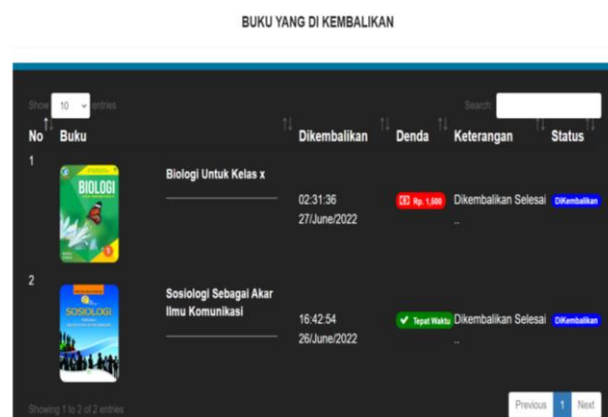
BUKU YANG DI KEMBALIKAN

Show 10 entries

Search:

| No | Buku | | Dikembalikan | Denda | Keterangan | Status |
|---|---|---|---|---|---|---|
| 1 | BIOLOGI | Biologi Untuk Kelas x | 02:31:36 27/June/2022 | Rp. 1,500 | Dikembalikan Selesai .. | DiKembalikan |
| 2 | SOSIOLOGI | Sosiologi Sebagai Akar Ilmu Komunikasi | 16:42:54 26/June/2022 | Tepat Waktu | Dikembalikan Selesai .. | DiKembalikan |

Showing 1 to 2 of 2 entries

Previous 1 Next